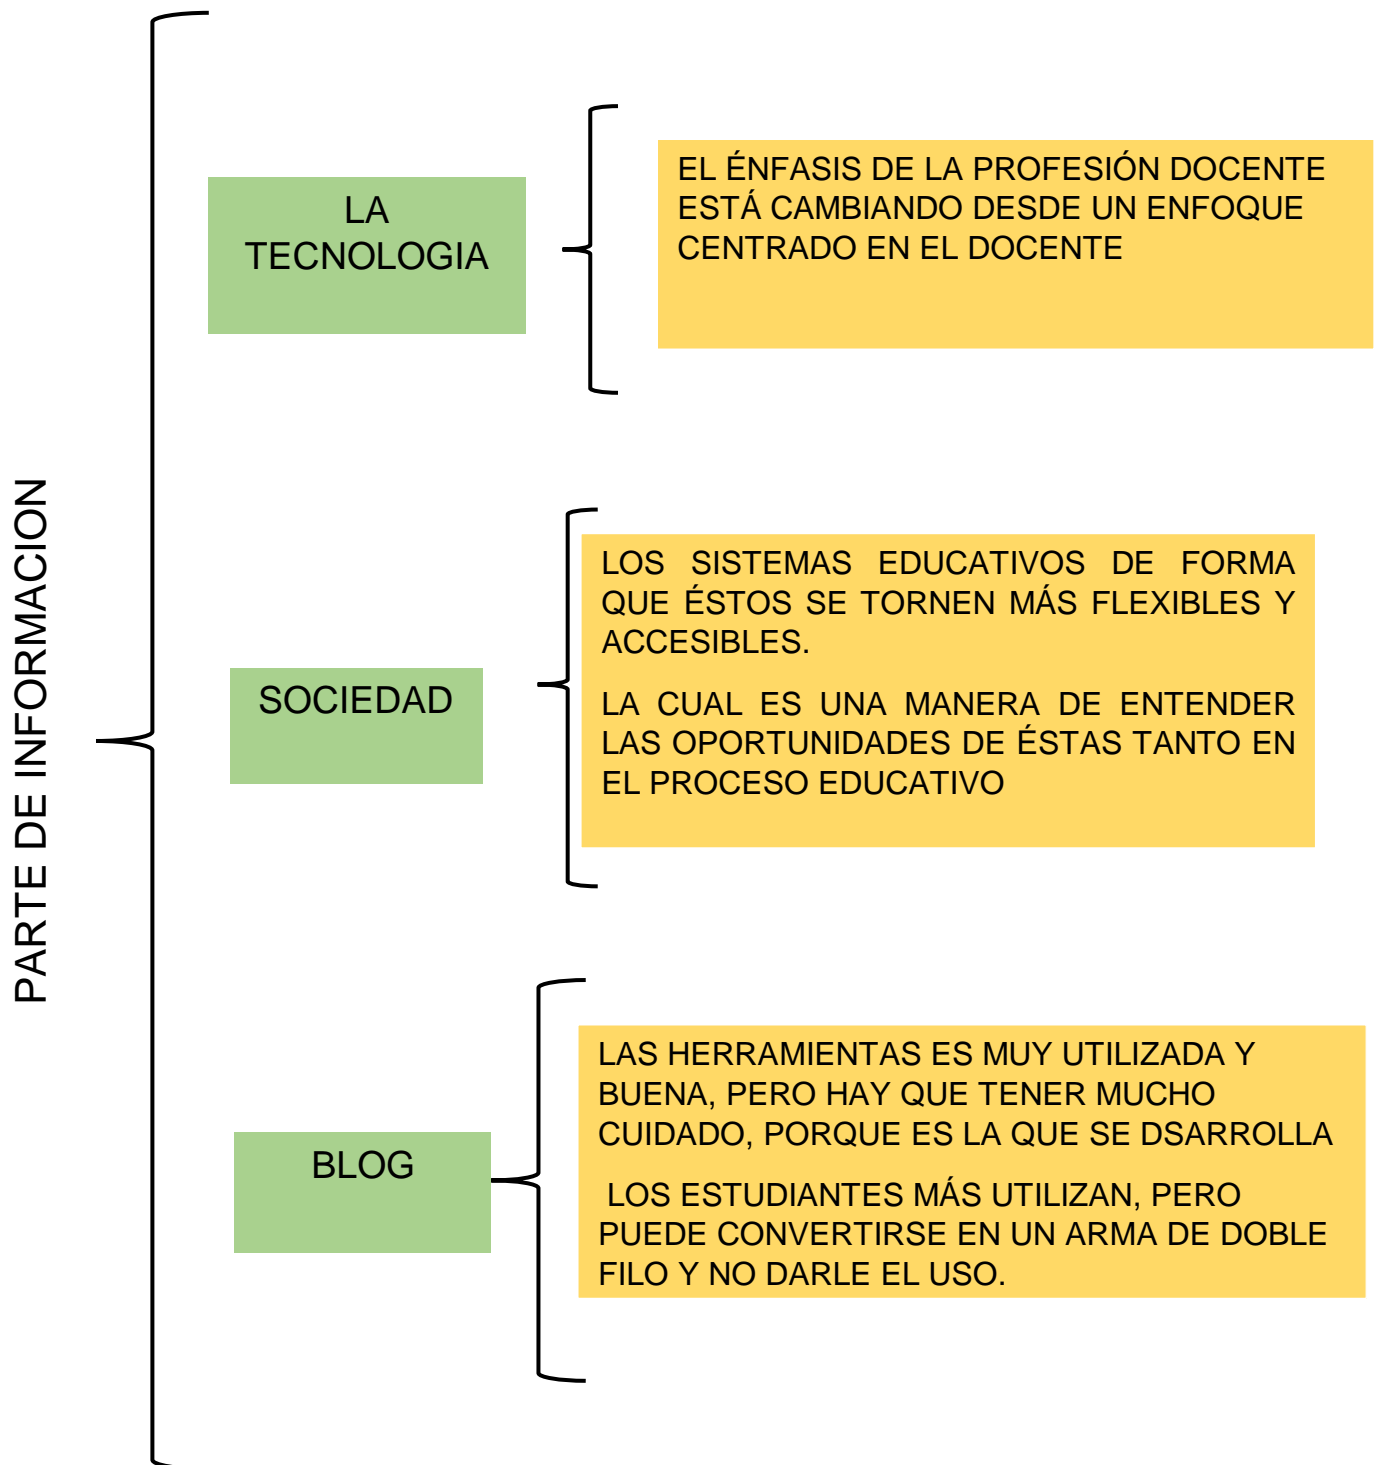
PARTE DE INFORMACION

LA TECNOLOGIA

EL ÉNFASIS DE LA PROFESIÓN DOCENTE ESTÁ CAMBIANDO DESDE UN ENFOQUE CENTRADO EN EL DOCENTE

SOCIEDAD

LOS SISTEMAS EDUCATIVOS DE FORMA QUE ÉSTOS SE TORNEN MÁS FLEXIBLES Y ACCESIBLES.

LA CUAL ES UNA MANERA DE ENTENDER LAS OPORTUNIDADES DE ÉSTAS TANTO EN EL PROCESO EDUCATIVO

BLOG

LAS HERRAMIENTAS ES MUY UTILIZADA Y BUENA, PERO HAY QUE TENER MUCHO CUIDADO, PORQUE ES LA QUE SE DSARROLLA

LOS ESTUDIANTES MÁS UTILIZAN, PERO PUEDE CONVERTIRSE EN UN ARMA DE DOBLE FILO Y NO DARLE EL USO.